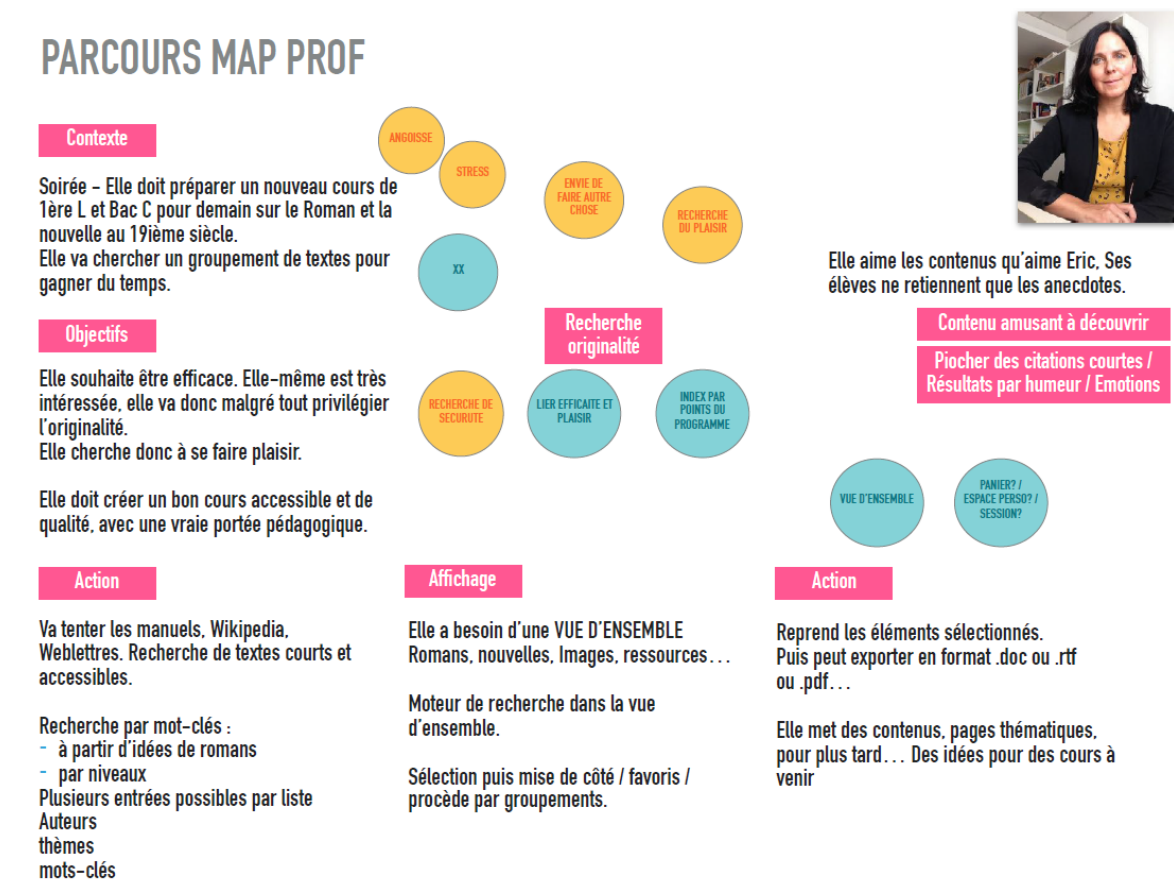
PARCOURS MAP PROF

Contexte

Soirée - Elle doit préparer un nouveau cours de 1ère L et Bac C pour demain sur le Roman et la nouvelle au 19ième siècle.
Elle va chercher un groupement de textes pour gagner du temps.

Objectifs

Elle souhaite être efficace. Elle-même est très intéressée, elle va donc malgré tout privilégier l'originalité.
Elle cherche donc à se faire plaisir.

Elle doit créer un bon cours accessible et de qualité, avec une vraie portée pédagogique.

ANGOISSE

STRESS

ENVIE DE FAIRE AUTRE CHOSE

RECHERCHE DU PLAISIR

XX

Recherche originalité

RECHERCHE DE SECURITE

LIER EFFICAITE ET PLAISIR

INDEX PAR POINTS DU PROGRAMME

Elle aime les contenus qu'aime Eric, Ses élèves ne retiennent que les anecdotes.

Contenu amusant à découvrir

Piocher des citations courtes / Résultats par humeur / Emotions

VUE D'ENSEMBLE

PANIER? / ESPACE PERSO? / SESSION?

Action

Va tenter les manuels, Wikipedia, Weblettres. Recherche de textes courts et accessibles.

Recherche par mot-clés :
- à partir d'idées de romans
- par niveaux
Plusieurs entrées possibles par liste
Auteurs
thèmes
mots-clés

Affichage

Elle a besoin d'une VUE D'ENSEMBLE Romans, nouvelles, Images, ressources…

Moteur de recherche dans la vue d'ensemble.

Sélection puis mise de côté / favoris / procède par groupements.

Action

Reprend les éléments sélectionnés.
Puis peut exporter en format .doc ou .rtf ou .pdf…

Elle met des contenus, pages thématiques, pour plus tard… Des idées pour des cours à venir